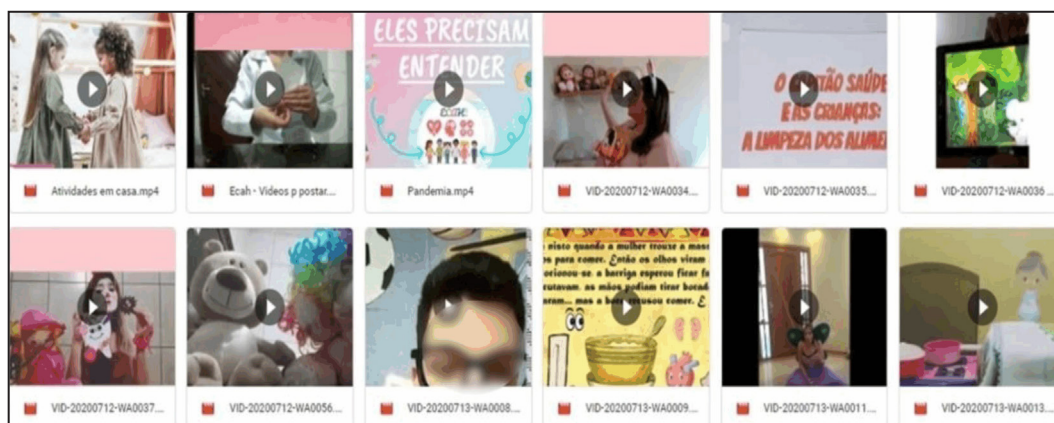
ELES PRECISAM ENTENDER

O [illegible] SAÚDE E AS CRIANÇAS: A LIMPEZA DOS ALIME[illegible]

Atividades em casa.mp4

Ecah - Videos p postar...

Pandemia.mp4

VID-20200712-WA0034...

VID-20200712-WA0035...

VID-20200712-WA0036...

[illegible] isto quando a mulher trouxe a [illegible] para comer. Então os olhos viram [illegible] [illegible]cionou-se a barriga esperou ficar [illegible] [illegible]tavam as mãos podiam tirar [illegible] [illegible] mas a boca recusou comer. E

VID-20200712-WA0037...

VID-20200712-WA0056...

VID-20200713-WA0008...

VID-20200713-WA0009...

VID-20200713-WA0011...

VID-20200713-WA0013...